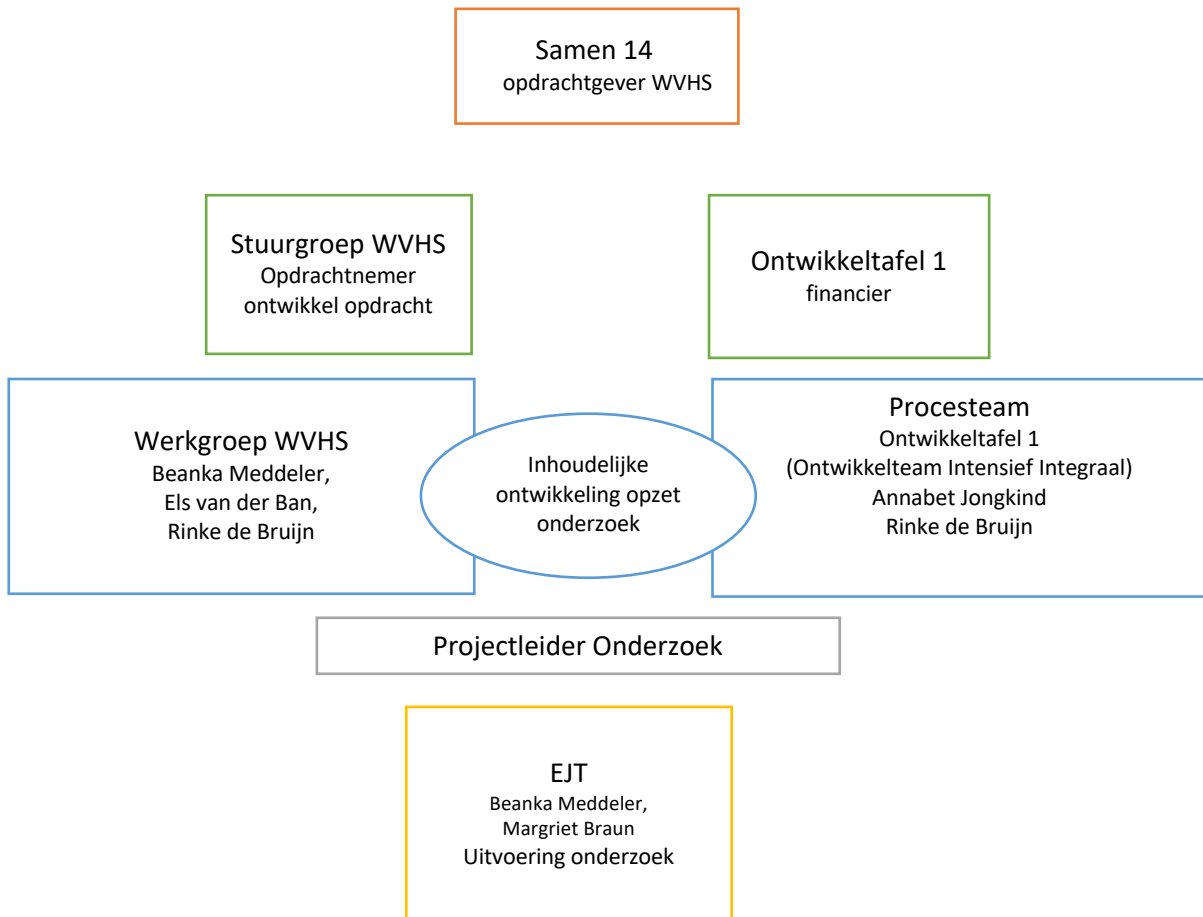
Samen 14
opdrachtgever WVHS

Stuurgroep WVHS
Opdrachtnemer
ontwikkel opdracht

Ontwikkeltafel 1
financier

Werkgroep WVHS
Beanka Meddeler,
Els van der Ban,
Rinke de Bruijn

Inhoudelijke ontwikkeling opzet onderzoek

Procesteam
Ontwikkeltafel 1
(Ontwikkelteam Intensief Integraal)
Annabet Jongkind
Rinke de Bruijn

Projectleider Onderzoek

EJT
Beanka Meddeler,
Margriet Braun
Uitvoering onderzoek